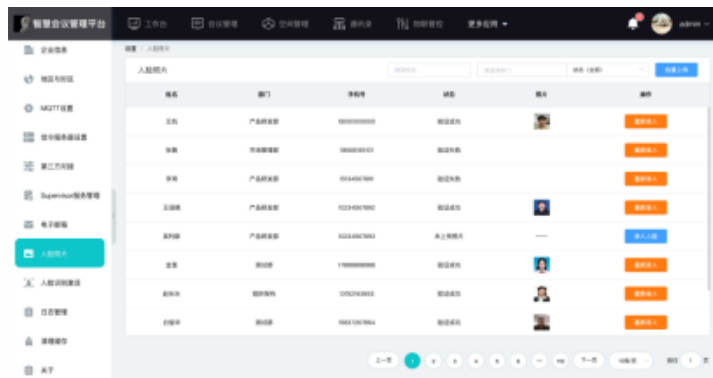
智慧会议管理平台

工作台　会议管理　空间管理　通讯录　物联管控　更多应用

admin

企业信息
地区与状况
MQTT设置
集中服务器设置
第三方对接
Supervisor服务管理
电子邮箱
人脸照片
人脸识别激活
日志管理
审核操作
关于

首页 / 人脸照片

人脸照片

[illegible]　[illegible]　状态（全部）　批量上传

| 姓名 | 部门 | 手机号 | 状态 | 照片 | 操作 |
|---|---|---|---|---|---|
| 王凯 | 产品研发部 | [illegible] | 验证成功 | | 重新录入 |
| 张鹏 | 市场营销部 | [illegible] | 验证失败 | | 重新录入 |
| 李明 | 产品研发部 | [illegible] | 验证失败 | | 重新录入 |
| 王丽薇 | 产品研发部 | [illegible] | 验证成功 | | 重新录入 |
| 某某某 | 产品研发部 | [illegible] | 未上传照片 | — | 录入人脸 |
| 吉某 | 测试部 | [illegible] | 验证成功 | | 重新录入 |
| 赵某某 | 综合财务 | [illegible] | 验证成功 | | 重新录入 |
| 白某平 | 测试部 | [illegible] | 验证成功 | | 重新录入 |

上一页　1　2　3　4　5　6　…　10　下一页　10条/页　前往　1　页